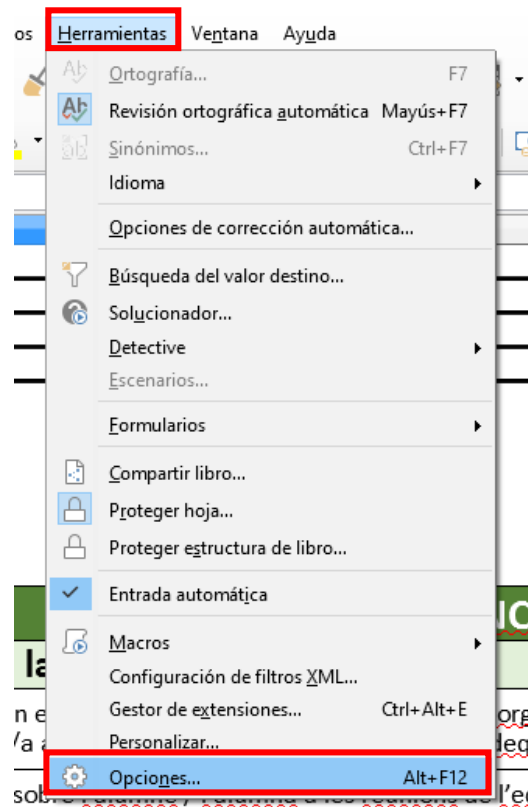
os Herramientas Ventana Ayuda

Ortografía... F7
Revisión ortográfica automática Mayús+F7
Sinónimos... Ctrl+F7
Idioma
Opciones de corrección automática...
Búsqueda del valor destino...
Solucionador...
Detective
Escenarios...
Formularios
Compartir libro...
Proteger hoja...
Proteger estructura de libro...
Entrada automática
Macros
Configuración de filtros XML...
Gestor de extensiones... Ctrl+Alt+E
Personalizar...
Opciones... Alt+F12